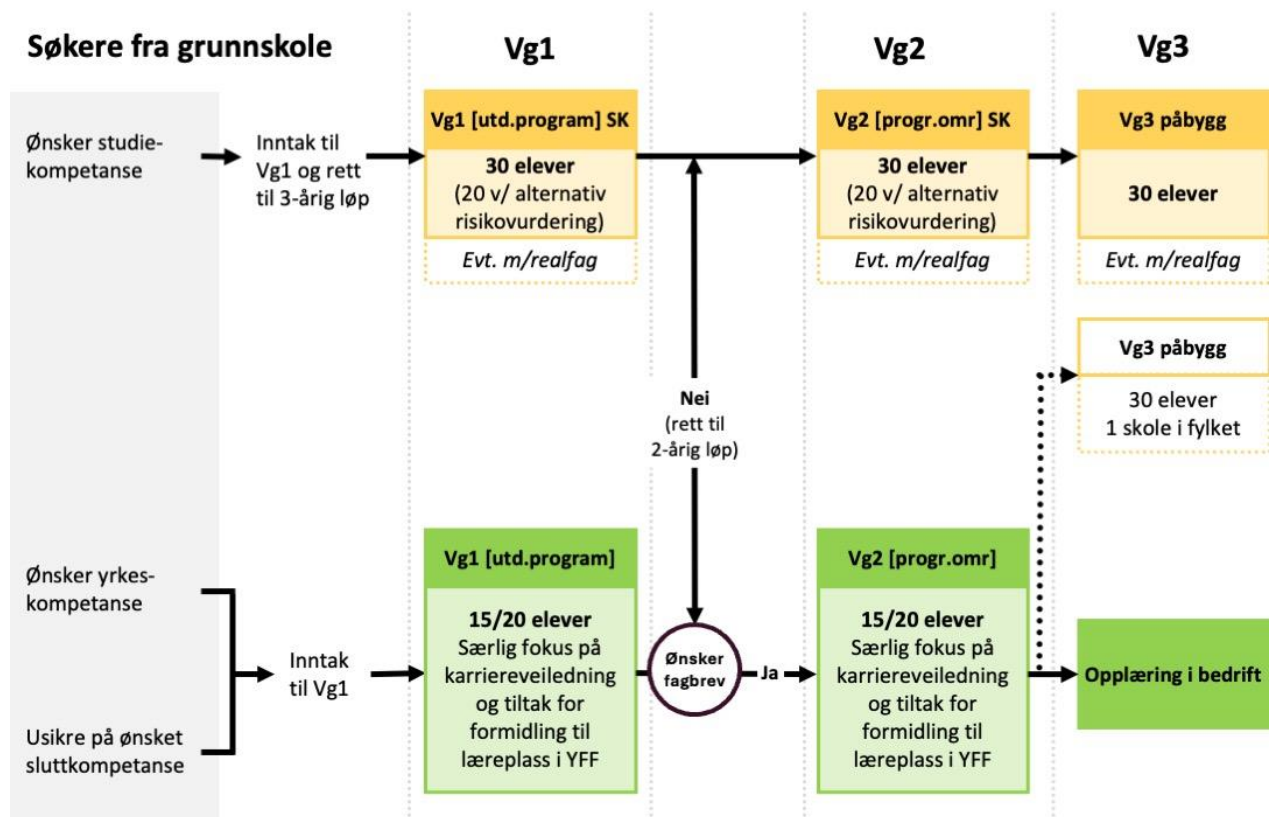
Søkere fra grunnskole

Vg1

Vg2

Vg3

Ønsker studiekompetanse

Inntak til Vg1 og rett til 3-årig løp

Vg1 [utd.program] SK

30 elever
(20 v/ alternativ risikovurdering)

Evt. m/realfag

Vg2 [progr.omr] SK

30 elever
(20 v/ alternativ risikovurdering)

Evt. m/realfag

Vg3 påbygg

30 elever

Evt. m/realfag

Vg3 påbygg

30 elever
1 skole i fylket

Nei
(rett til 2-årig løp)

Ønsker yrkeskompetanse

Usikre på ønsket sluttkompetanse

Inntak til Vg1

Vg1 [utd.program]

15/20 elever
Særlig fokus på karriereveiledning og tiltak for formidling til læreplass i YFF

Ønsker fagbrev

Ja

Vg2 [progr.omr]

15/20 elever
Særlig fokus på karriereveiledning og tiltak for formidling til læreplass i YFF

Opplæring i bedrift